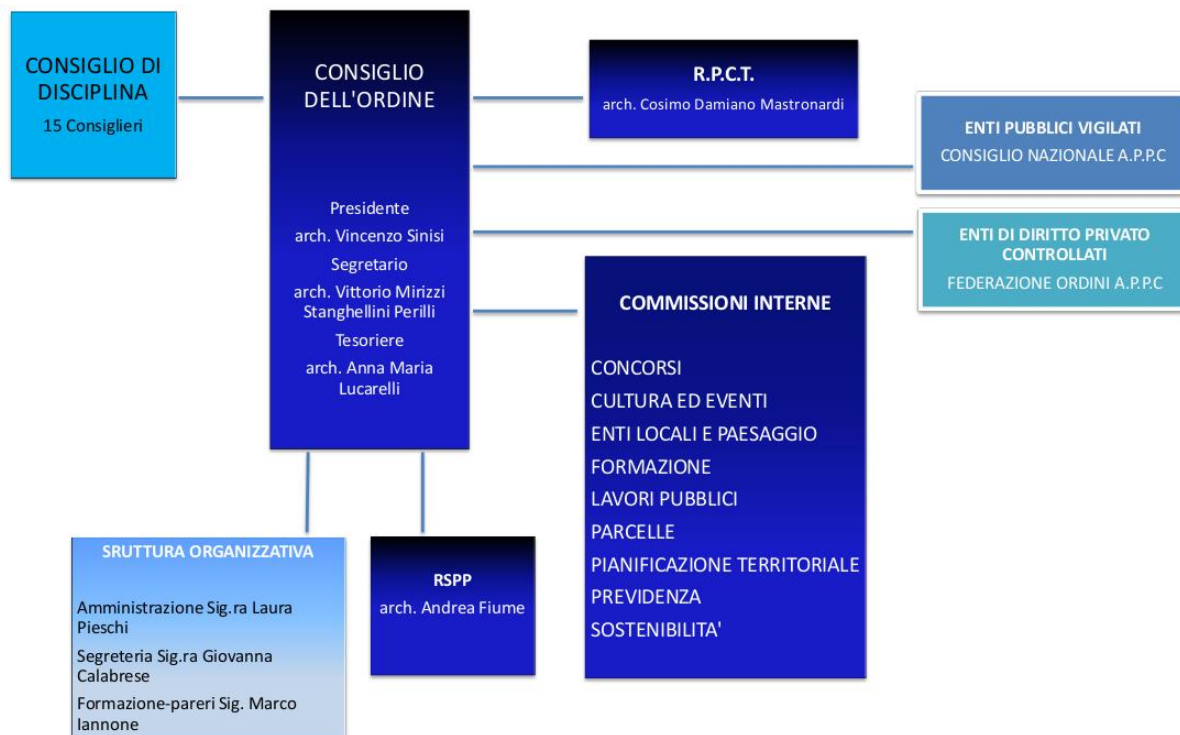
CONSIGLIO DI DISCIPLINA
15 Consiglieri

CONSIGLIO DELL'ORDINE

Presidente
arch. Vincenzo Sinisi
Segretario
arch. Vittorio Mirizzi Stanghellini Perilli
Tesoriere
arch. Anna Maria Lucarelli

R.P.C.T.
arch. Cosimo Damiano Mastronardi

ENTI PUBBLICI VIGILATI
CONSIGLIO NAZIONALE A.P.P.C

ENTI DI DIRITTO PRIVATO CONTROLLATI
FEDERAZIONE ORDINI A.P.P.C

COMMISSIONI INTERNE

CONCORSI
CULTURA ED EVENTI
ENTI LOCALI E PAESAGGIO
FORMAZIONE
LAVORI PUBBLICI
PARCELLE
PIANIFICAZIONE TERRITORIALE
PREVIDENZA
SOSTENIBILITA'

SRUTTURA ORGANIZZATIVA

Amministrazione Sig.ra Laura Pieschi
Segreteria Sig.ra Giovanna Calabrese
Formazione-pareri Sig. Marco Iannone

RSPP
arch. Andrea Fiume